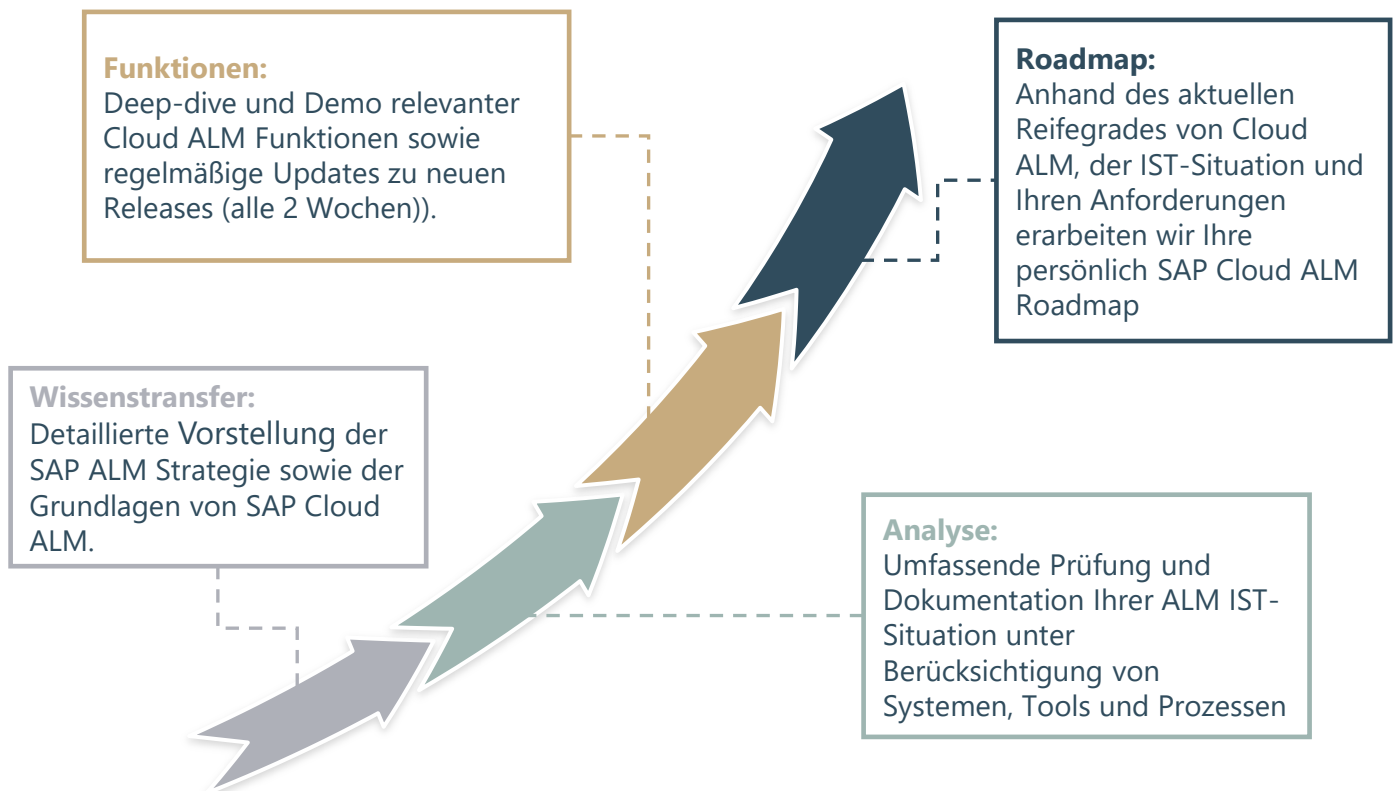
**Funktionen:**
Deep-dive und Demo relevanter Cloud ALM Funktionen sowie regelmäßige Updates zu neuen Releases (alle 2 Wochen)).

**Roadmap:**
Anhand des aktuellen Reifegrades von Cloud ALM, der IST-Situation und Ihren Anforderungen erarbeiten wir Ihre persönlich SAP Cloud ALM Roadmap

**Wissenstransfer:**
Detaillierte Vorstellung der SAP ALM Strategie sowie der Grundlagen von SAP Cloud ALM.

**Analyse:**
Umfassende Prüfung und Dokumentation Ihrer ALM IST-Situation unter Berücksichtigung von Systemen, Tools und Prozessen